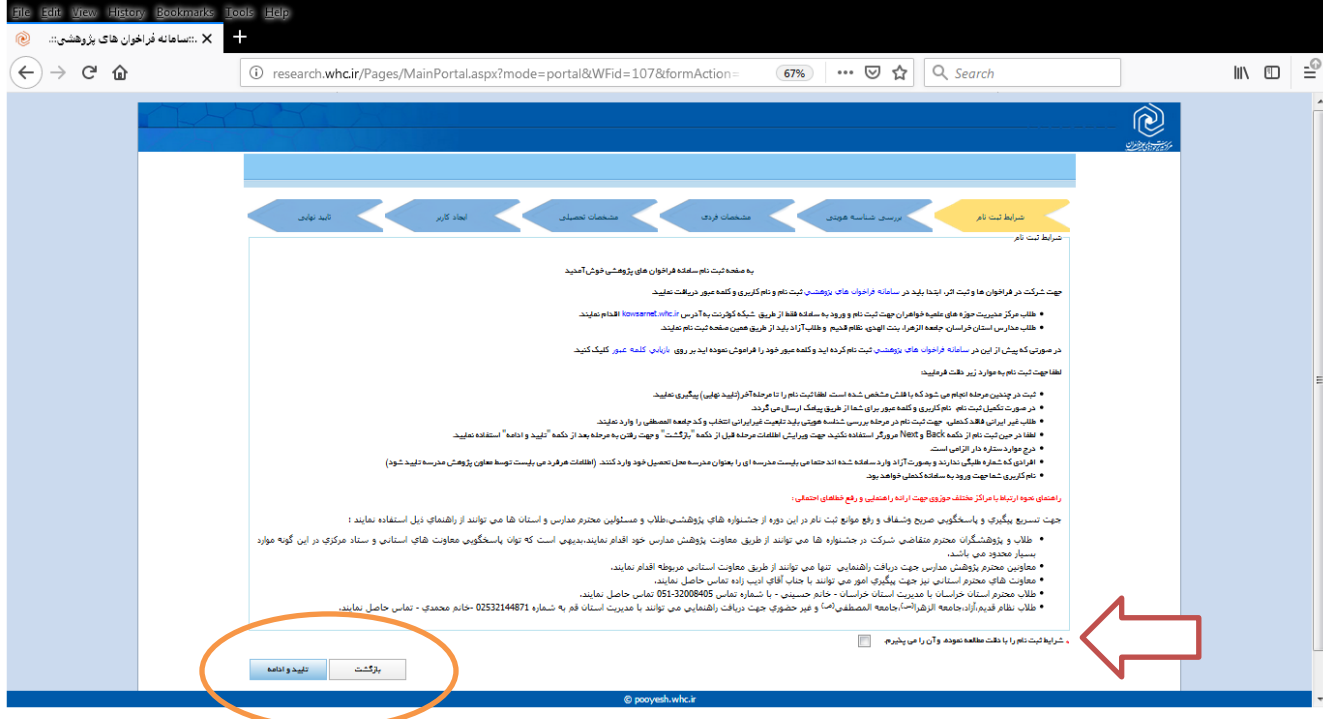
File Edit View History Bookmarks Tools Help

.::سامانه فراخوان های پژوهشی::.

research.whc.ir/Pages/MainPortal.aspx?mode=portal&WFid=107&formAction=

67%

Search

شرایط ثبت نام | بررسی شناسه هویتی | مشخصات فردی | مشخصات تحصیلی | ایجاد کاربر | تائید نهایی

شرایط ثبت نام

به صفحه ثبت نام سامانه فراخوان های پژوهشی خوش آمدید

جهت شرکت در فراخوان ها و ثبت اثر، ابتدا باید در سامانه فراخوان های پژوهشی ثبت نام و نام کاربری و کلمه عبور دریافت نمایید

• طلاب مرکز مدیریت حوزه های علمیه خواهران جهت ثبت نام و ورود به سامانه فقط از طریق شبکه کوثرنت به آدرس kowsarnet.whc.ir اقدام نمایند.
• طلاب مدارس استان خراسان، جامعه الزهرا، بنت الهدی، نظام قدیم و طلاب آزاد باید از طریق همین صفحه ثبت نام نمایند.

در صورتی که پیش از این در سامانه فراخوان های پژوهشی ثبت نام کرده اید و کلمه عبور خود را فراموش نموده اید بر روی بازیابی کلمه عبور کلیک کنید.

لطفا جهت ثبت نام به موارد زیر دقت فرمایید:

• ثبت در چندین مرحله انجام می شود که با فلش مشخص شده است لطفا ثبت نام را تا مرحله آخر(تایید نهایی) پیگیری نمایید.
• در صورت تکمیل ثبت نام نام کاربری و کلمه عبور برای شما از طریق پیامک ارسال می گردد.
• طلاب غیر ایرانی فاقد کدملی، جهت ثبت نام در مرحله بررسی شناسه هویتی باید تابعیت غیرایرانی انتخاب و کد جامعه المصطفی را وارد نمایند.
• لطفا در حین ثبت نام از دکمه Back و Next مرورگر استفاده نکنید جهت ویرایش اطلاعات مرحله قبل از دکمه "بازگشت" و جهت رفتن به مرحله بعد از دکمه "تایید و ادامه" استفاده نمایید.
• درج موارد ستاره دار الزامی است.
• افرادی که شماره طلبگی ندارند و بصورت آزاد وارد سامانه شده اند حتما می بایست مدرسه ای را بعنوان مدرسه محل تحصیل خود وارد کنند. (اطلاعات هرفرد می بایست توسط معاون پژوهش مدرسه تایید شود)
• نام کاربری شما جهت ورود به سامانه کدملی خواهد بود

راهنمای نحوه ارتباط با مراکز مختلف حوزوی جهت ارائه راهنمایی و رفع خطاهای احتمالی :

جهت تسریع پیگیری و پاسخگویی صریح وشفاف و رفع موانع ثبت نام در این دوره از جشنواره های پژوهشی،طلاب و مسئولین محترم مدارس و استان ها می توانند از راهنمای ذیل استفاده نمایند :

• طلاب و پژوهشگران محترم متقاضی شرکت در جشنواره ها می توانند از طریق معاونت پژوهش مدارس خود اقدام نمایند،بدیهی است که توان پاسخگویی معاونت های استانی و ستاد مرکزی در این گونه موارد بسیار محدود می باشد.
• معاونین محترم پژوهش مدارس جهت دریافت راهنمایی تنها می توانند از طریق معاونت استانی مربوطه اقدام نمایند.
• معاونت های محترم استانی نیز جهت پیگیری امور می توانند با جناب آقای ادیب زاده تماس حاصل نمایند.
• طلاب محترم استان خراسان با مدیریت استان خراسان - خانم حسینی - با شماره تماس 32008405-051 تماس حاصل نمایند.
• طلاب نظام قدیم،آزاد،جامعه الزهرا(س)،جامعه المصطفی(ص) و غیر حضوری جهت دریافت راهنمایی می توانند با مدیریت استان قم به شماره 02532144871 -خانم محمدی - تماس حاصل نمایند.

* شرایط ثبت نام را با دقت مطالعه نموده و آن را می پذیرم.

تایید و ادامه | بازگشت

© pooyesh.whc.ir